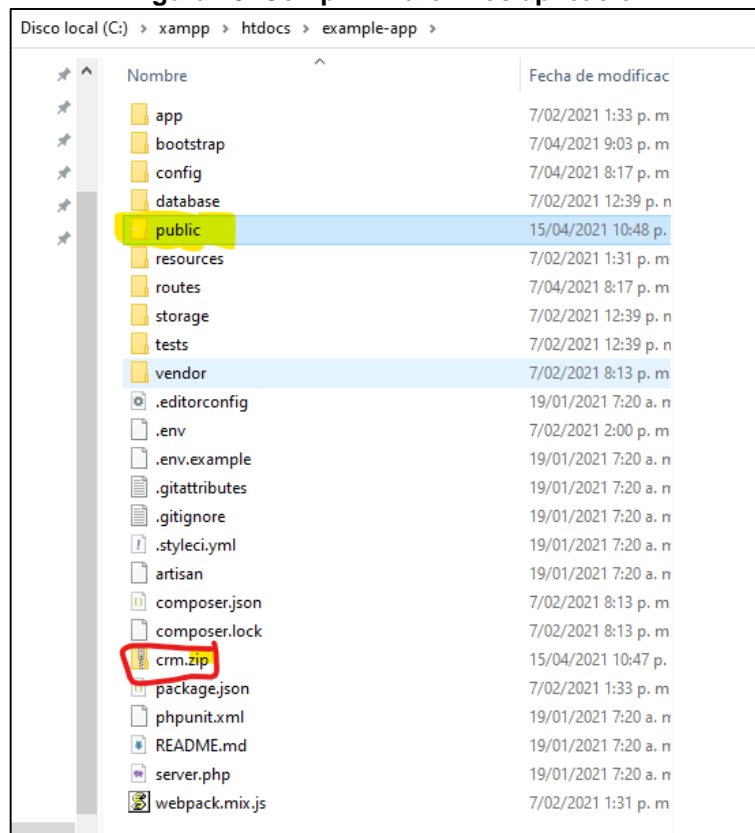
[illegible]

Disco local (C:) › xampp › htdocs › example-app ›

| Nombre | Fecha de modificac |
|---|---|
| app | 7/02/2021 1:33 p. m |
| bootstrap | 7/04/2021 9:03 p. m |
| config | 7/04/2021 8:17 p. m |
| database | 7/02/2021 12:39 p. n |
| public | 15/04/2021 10:48 p. |
| resources | 7/02/2021 1:31 p. m |
| routes | 7/04/2021 8:17 p. m |
| storage | 7/02/2021 12:39 p. n |
| tests | 7/02/2021 12:39 p. n |
| vendor | 7/02/2021 8:13 p. m |
| .editorconfig | 19/01/2021 7:20 a. n |
| .env | 7/02/2021 2:00 p. m |
| .env.example | 19/01/2021 7:20 a. n |
| .gitattributes | 19/01/2021 7:20 a. n |
| .gitignore | 19/01/2021 7:20 a. n |
| .styleci.yml | 19/01/2021 7:20 a. n |
| artisan | 19/01/2021 7:20 a. n |
| composer.json | 7/02/2021 8:13 p. m |
| composer.lock | 7/02/2021 8:13 p. m |
| crm.zip | 15/04/2021 10:47 p. |
| package.json | 7/02/2021 1:33 p. m |
| phpunit.xml | 19/01/2021 7:20 a. n |
| README.md | 19/01/2021 7:20 a. n |
| server.php | 19/01/2021 7:20 a. n |
| webpack.mix.js | 7/02/2021 1:31 p. m |